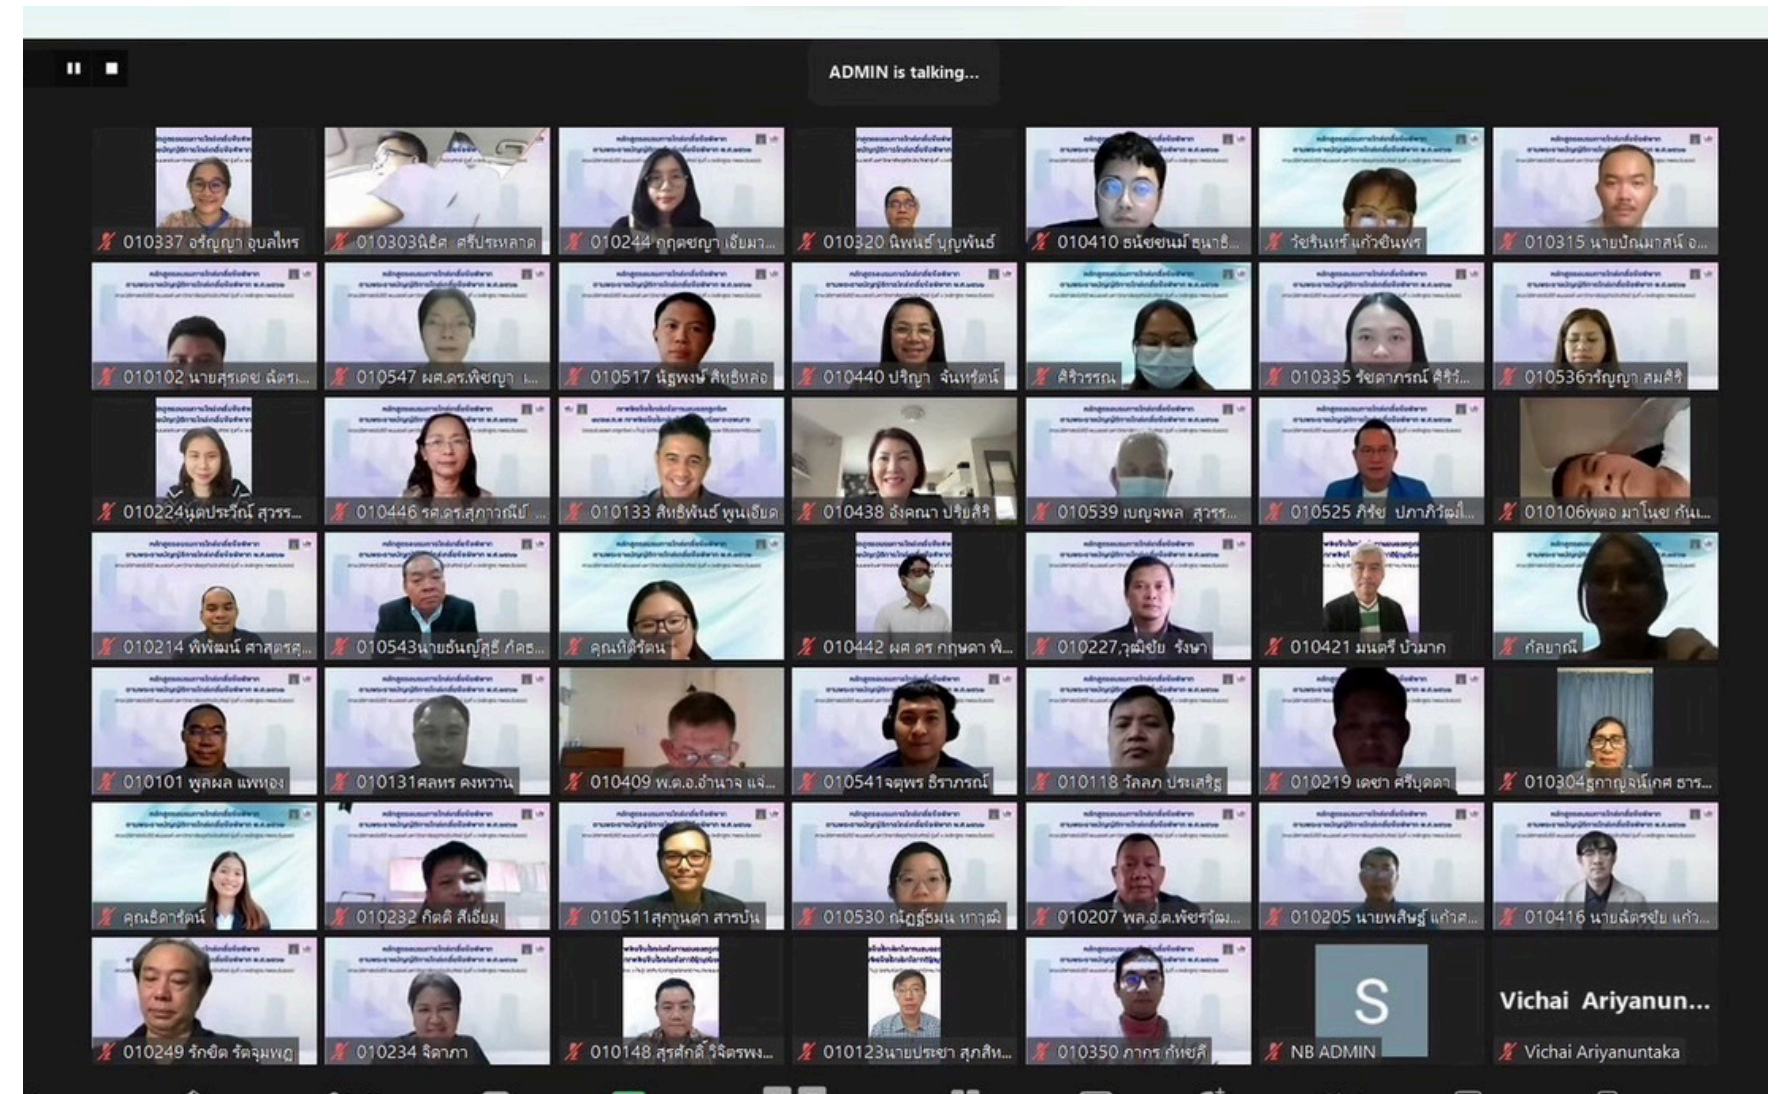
ADMIN is talking...

010337 อรัญญา อุบลไทร
010303นิธิศ ศรีประหลาด
010244 กฤตชญา เอี่ยมว...
010320 นิพนธ์ บุญพันธ์
010410 ธนัชชนม์ ธนาธิ...
วัชรินทร์ แก้วอินพร
010315 นายปัณณาสน์ อ...
010102 นายสุรเดช ฉัตรา...
010547 ผศ.ดร.พิชญา ...
010517 ณัฐพงษ์ สิทธิหล่อ
010440 ปริญา จันทร์ตน์
ศิริวรรณ
010335 รัชดาภรณ์ ศิริ...
010536วรัญญา สมศิริ
010224นุดประวีณ์ สุวรร...
010446 รศ.ดร.สุภาวณีย์ ...
010133 สิทธิพันธ์ พูนเอียด
010438 อังคณา ปรียสิริ
010539 เบญจพล สุวรร...
010525 ภิรัช ปภาภิวัฒน์...
010106พตอ มาโนช กันแ...
010214 พิพัฒน์ ศาสตรศุ...
010543นายธันญ์สุธี กัดธ...
คุณทิติรัตน
010442 ผศ ดร กฤษดา พิ...
010227,วุฒิชัย รังษา
010421 มนตรี บัวมาก
กัลยาณี
010101 พูลผล แพทอง
010131ศลทร คงหวาน
010409 พ.ต.อ.อำนาจ แจ่...
010541จตุพร ธีราภรณ์
010118 วัลลภ ประเสริฐ
010219 เดชา ศรีบุดดา
010304ฐาญจ์นเกศ ธาร...
คุณธิดารัตน์
010232 กิตติ สีเอี่ยม
010511สุกานดา สารบัน
010530 ณัฏฐ์ธมน หาวุฒิ
010207 พล.อ.ต.พัชรวัฒ...
010205 นายพิสิษฐ์ แก้วศ...
010416 นายฉัตรชัย แก้ว...
010249 รักชิต รัตจุมพฏ
010234 จิดาภา
010148 สุรศักดิ์ วิจิตรพง...
010123นายประชา สุภสิท...
010350 ภากร กัทยสิ
S
NB ADMIN
Vichai Ariyanun...
Vichai Ariyanuntaka